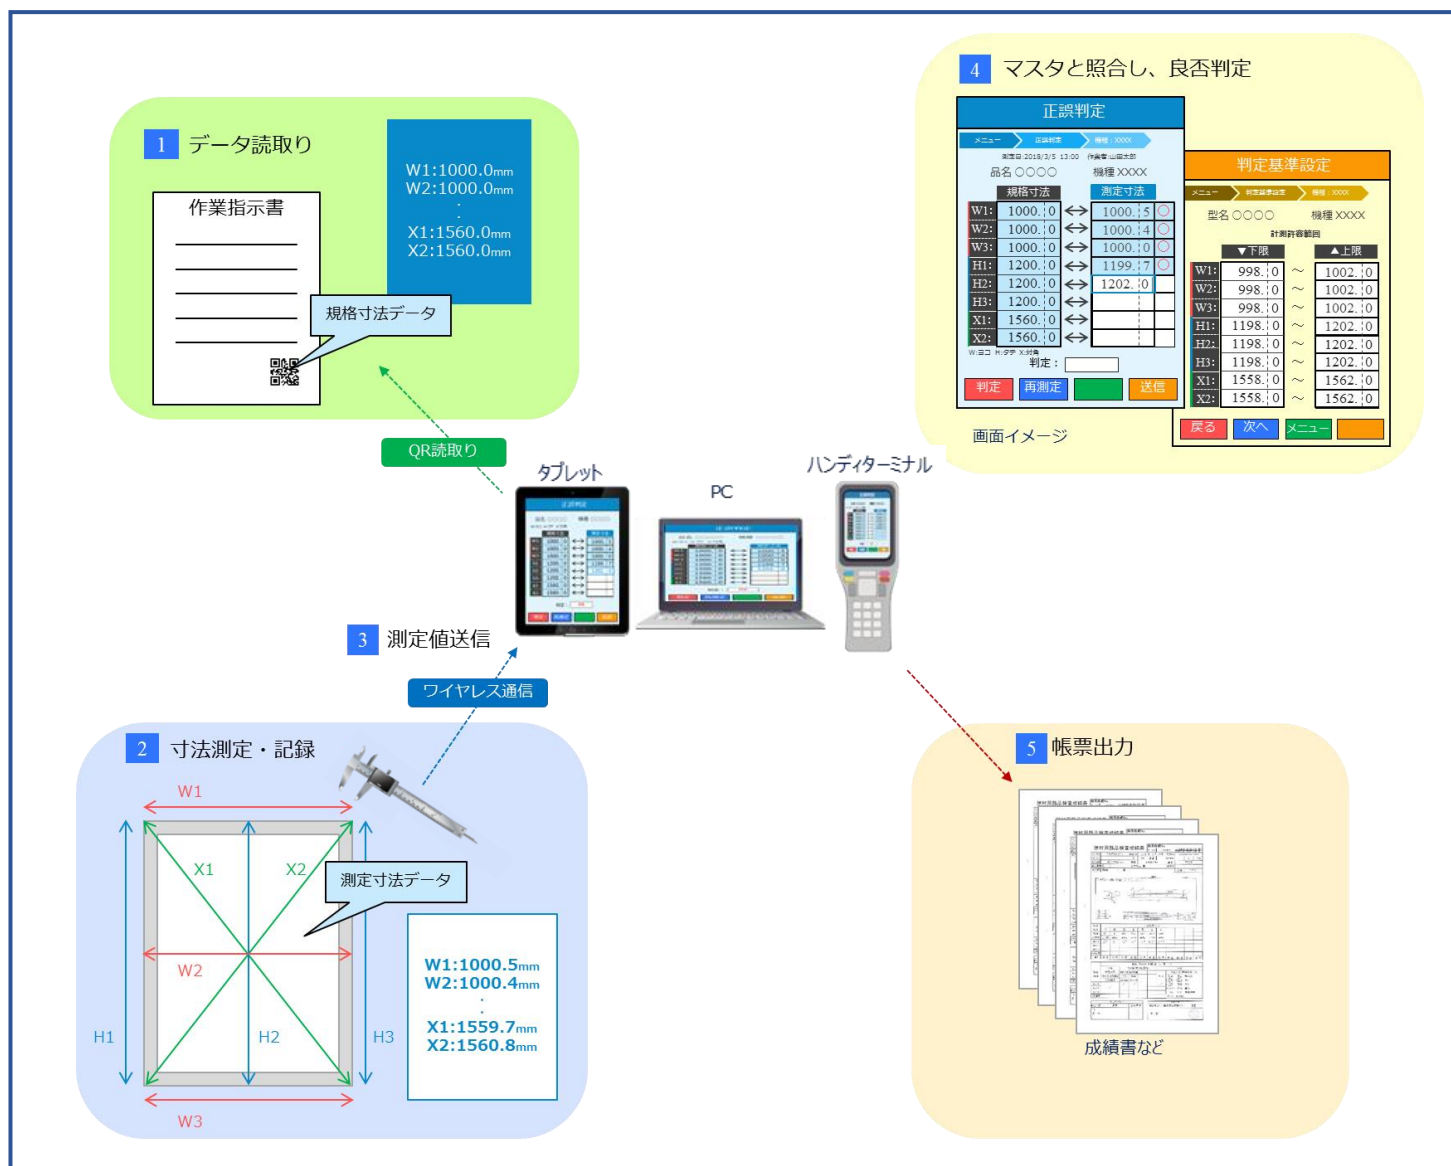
1 データ読取り

作業指示書

W1:1000.0mm
W2:1000.0mm
:
X1:1560.0mm
X2:1560.0mm

規格寸法データ

QR読取り

4 マスタと照合し、良否判定

正誤判定

メニュー 正誤判定 機種:XXXX

測定日:2018/3/5 13:00 作業者:山田太郎

品名 ○○○○ 機種 XXXX

| | 規格寸法 | | 測定寸法 | |
|---|---|---|---|---|
| W1: | 1000.0 | ↔ | 1000.5 | ○ |
| W2: | 1000.0 | ↔ | 1000.4 | ○ |
| W3: | 1000.0 | ↔ | 1000.0 | ○ |
| H1: | 1200.0 | ↔ | 1199.7 | ○ |
| H2: | 1200.0 | ↔ | 1202.0 | |
| H3: | 1200.0 | ↔ | | |
| X1: | 1560.0 | ↔ | | |
| X2: | 1560.0 | ↔ | | |

W:ヨコ H:タテ X:対角

判定：

判定 再測定 送信

判定基準設定

メニュー 判定基準設定 機種:XXXX

型名 ○○○○ 機種 XXXX

計測許容範囲

| | ▼下限 | | ▲上限 |
|---|---|---|---|
| W1: | 998.0 | ～ | 1002.0 |
| W2: | 998.0 | ～ | 1002.0 |
| W3: | 998.0 | ～ | 1002.0 |
| H1: | 1198.0 | ～ | 1202.0 |
| H2: | 1198.0 | ～ | 1202.0 |
| H3: | 1198.0 | ～ | 1202.0 |
| X1: | 1558.0 | ～ | 1562.0 |
| X2: | 1558.0 | ～ | 1562.0 |

戻る 次へ メニュー

画面イメージ

タブレット

PC

ハンディターミナル

3 測定値送信

ワイヤレス通信

2 寸法測定・記録

W1 X1 X2 W2 H1 H2 H3 W3

測定寸法データ

W1:1000.5mm
W2:1000.4mm
:
X1:1559.7mm
X2:1560.8mm

5 帳票出力

成績書など